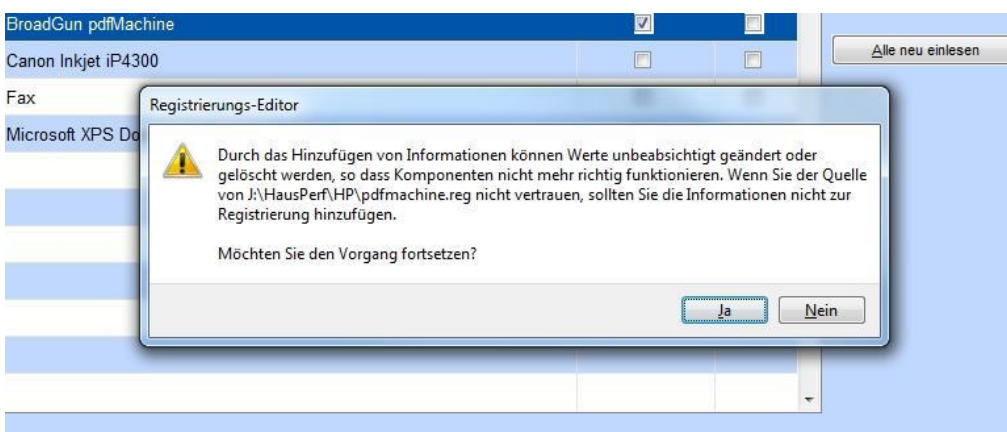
BroadGun pdfMachine
Canon Inkjet iP4300
Fax
Microsoft XPS Do

Alle neu einlesen

Registrierungs-Editor

Durch das Hinzufügen von Informationen können Werte unbeabsichtigt geändert oder gelöscht werden, so dass Komponenten nicht mehr richtig funktionieren. Wenn Sie der Quelle von J:\HausPerf\HP\pdfmachine.reg nicht vertrauen, sollten Sie die Informationen nicht zur Registrierung hinzufügen.

Möchten Sie den Vorgang fortsetzen?

Ja
Nein